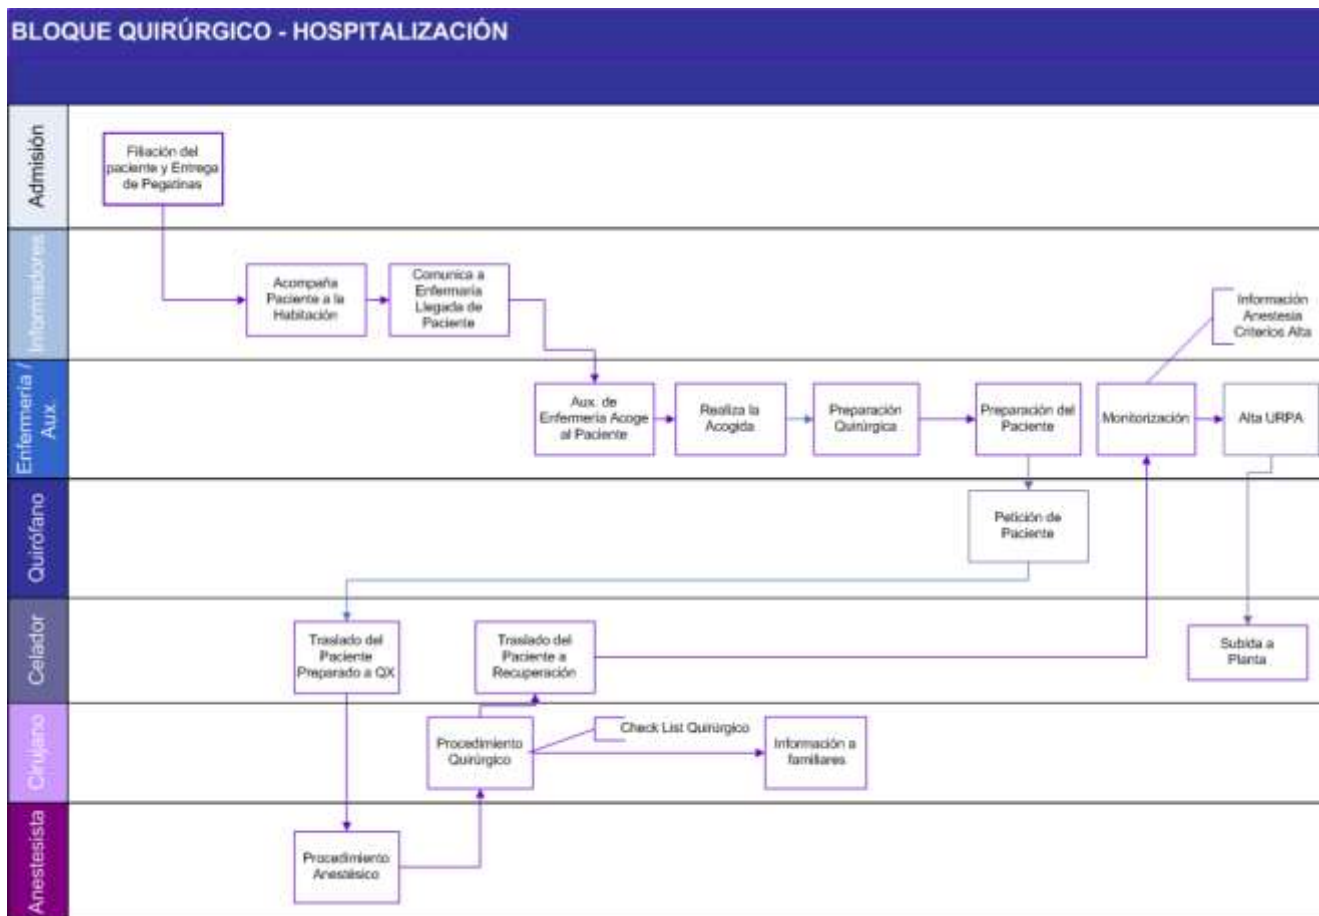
BLOQUE QUIRÚRGICO - HOSPITALIZACIÓN

Admisión

Filiación del paciente y Entrega de Pegatinas

Informadores

Acompaña Paciente a la Habitación

Comunica a Enfermaría Llegada de Paciente

Información Anestesia Criterios Alta

Enfermería / Aux

Aux. de Enfermería Acoge al Paciente

Realiza la Acogida

Preparación Quirúrgica

Preparación del Paciente

Monitorización

Alta URPA

Quirófano

Petición de Paciente

Celador

Traslado del Paciente Preparado a QX

Traslado del Paciente a Recuperación

Subida a Planta

Cirujano

Procedimiento Quirúrgico

Check List Quirúrgico

Información a familiares

Anestesista

Procedimiento Anestésico